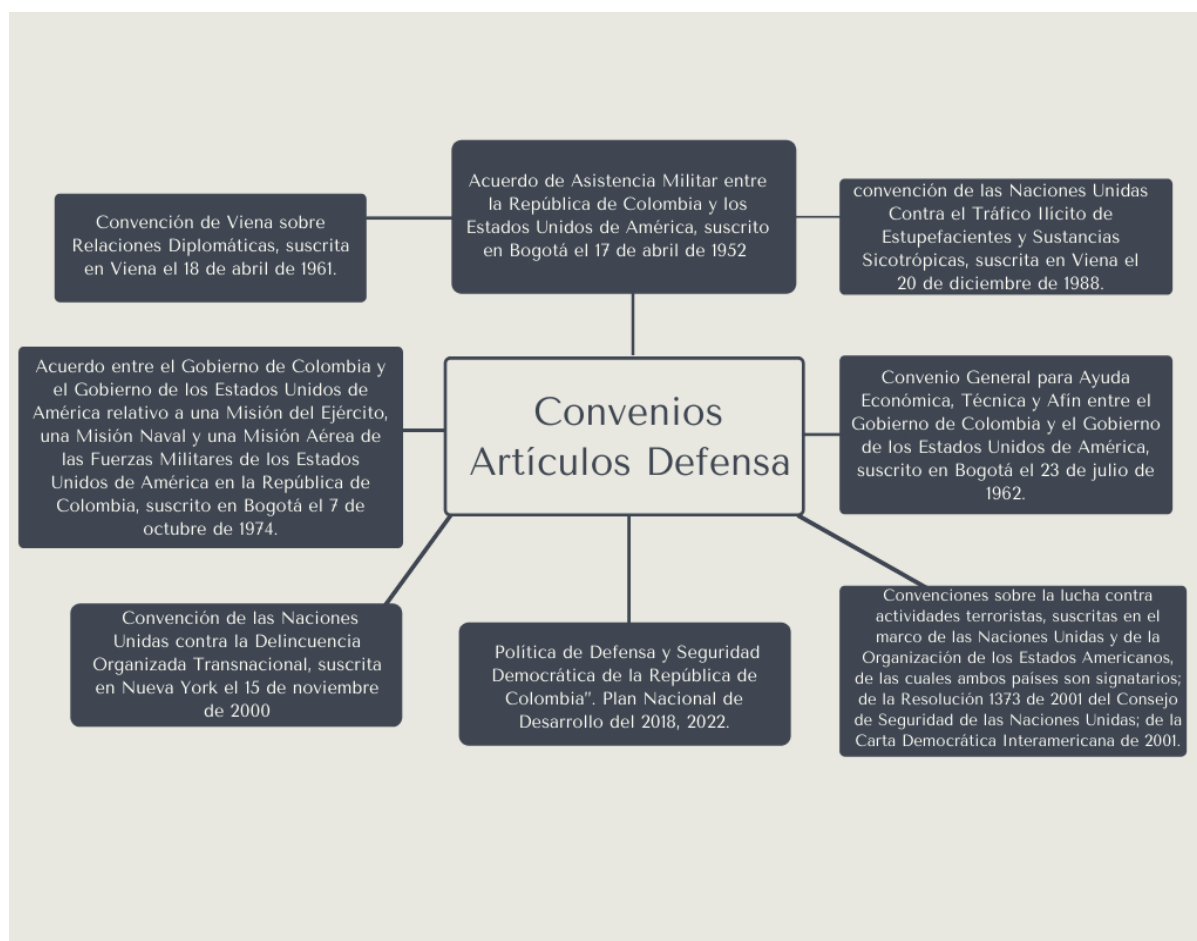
Convenios Artículos Defensa

Acuerdo de Asistencia Militar entre la República de Colombia y los Estados Unidos de América, suscrito en Bogotá el 17 de abril de 1952

Convención de Viena sobre Relaciones Diplomáticas, suscrita en Viena el 18 de abril de 1961.

convención de las Naciones Unidas Contra el Tráfico Ilícito de Estupefacientes y Sustancias Sicotrópicas, suscrita en Viena el 20 de diciembre de 1988.

Acuerdo entre el Gobierno de Colombia y el Gobierno de los Estados Unidos de América relativo a una Misión del Ejército, una Misión Naval y una Misión Aérea de las Fuerzas Militares de los Estados Unidos de América en la República de Colombia, suscrito en Bogotá el 7 de octubre de 1974.

Convenio General para Ayuda Económica, Técnica y Afín entre el Gobierno de Colombia y el Gobierno de los Estados Unidos de América, suscrito en Bogotá el 23 de julio de 1962.

Convención de las Naciones Unidas contra la Delincuencia Organizada Transnacional, suscrita en Nueva York el 15 de noviembre de 2000

Política de Defensa y Seguridad Democrática de la República de Colombia". Plan Nacional de Desarrollo del 2018, 2022.

Convenciones sobre la lucha contra actividades terroristas, suscritas en el marco de las Naciones Unidas y de la Organización de los Estados Americanos, de las cuales ambos países son signatarios; de la Resolución 1373 de 2001 del Consejo de Seguridad de las Naciones Unidas; de la Carta Democrática Interamericana de 2001.